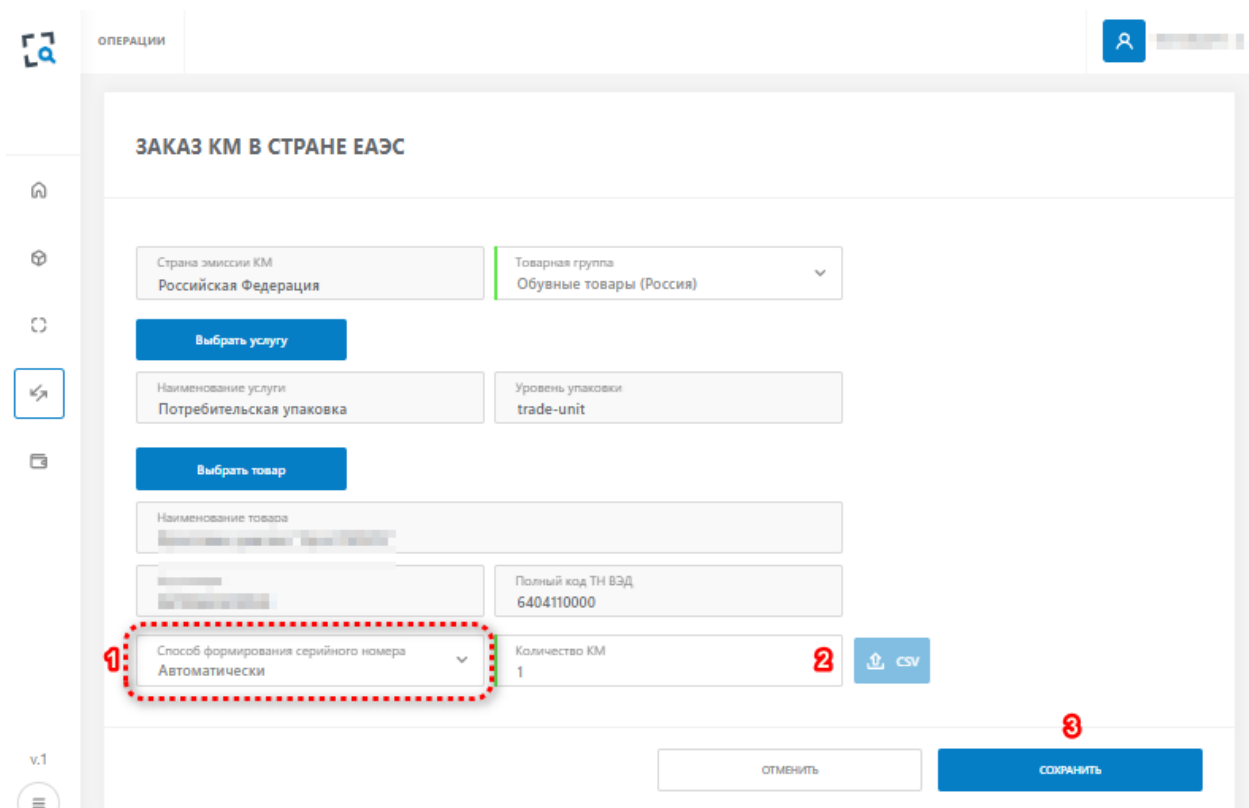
ОПЕРАЦИИ

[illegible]

ЗАКАЗ КМ В СТРАНЕ ЕАЭС

Страна эмиссии КМ
Российская Федерация

Товарная группа
Обувные товары (Россия)

Выбрать услугу

Наименование услуги
Потребительская упаковка

Уровень упаковки
trade-unit

Выбрать товар

Наименование товара
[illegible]

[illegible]
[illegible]

Полный код ТН ВЭД
6404110000

1

Способ формирования серийного номера
Автоматически

Количество КМ
1

2

CSV

3

v.1

ОТМЕНИТЬ

СОХРАНИТЬ